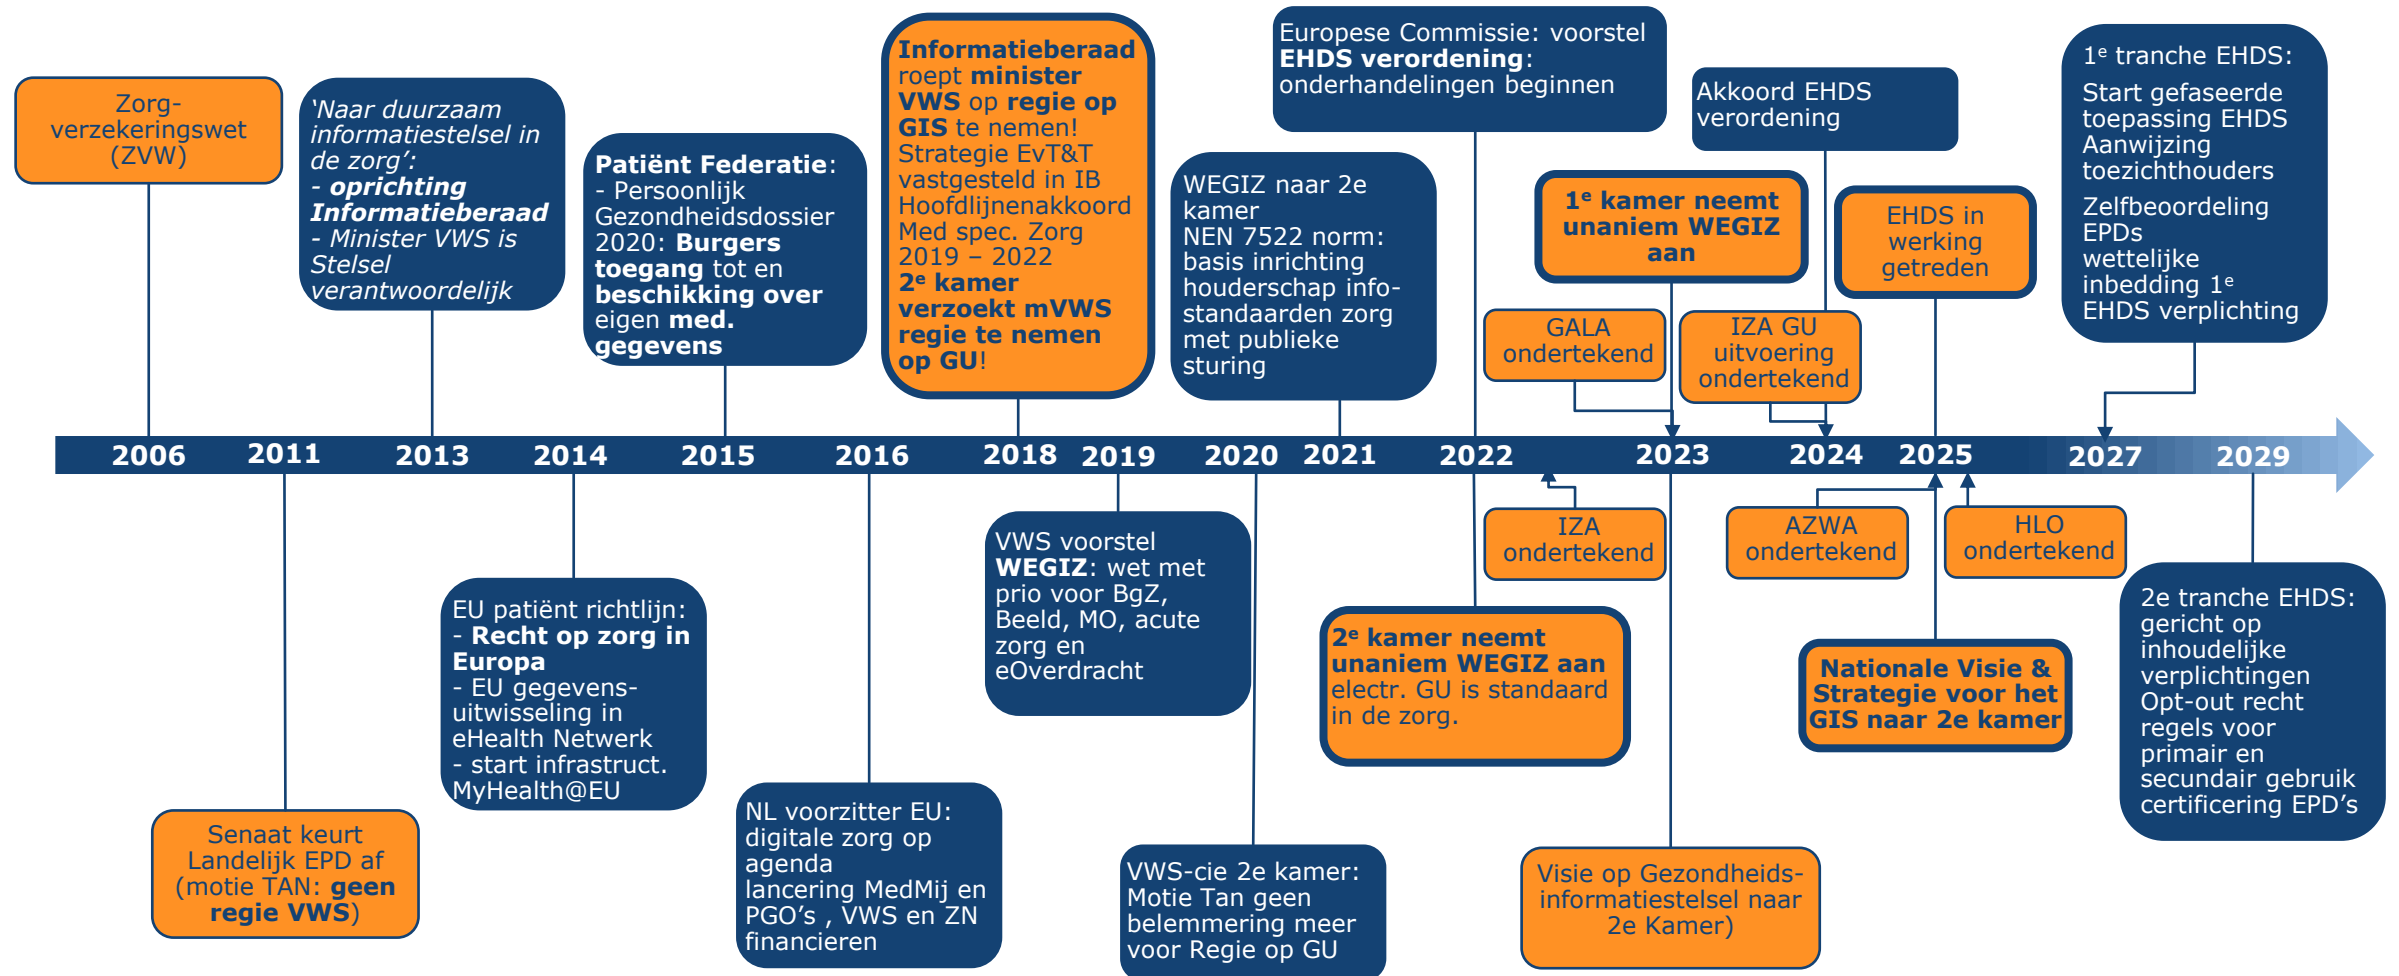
Zorg-verzekeringswet (ZVW)

'Naar duurzaam informatiestelsel in de zorg':
- oprichting Informatieberaad
- Minister VWS is Stelsel verantwoordelijk

Patiënt Federatie:
- Persoonlijk Gezondheidsdossier 2020: Burgers toegang tot en beschikking over eigen med. gegevens

Informatieberaad roept minister VWS op regie op GIS te nemen!
Strategie EvT&T vastgesteld in IB
Hoofdlijnenakkoord Med spec. Zorg 2019 – 2022
2e kamer verzoekt mVWS regie te nemen op GU!

WEGIZ naar 2e kamer
NEN 7522 norm: basis inrichting houderschap info-standaarden zorg met publieke sturing

Europese Commissie: voorstel EHDS verordening: onderhandelingen beginnen

1e kamer neemt unaniem WEGIZ aan

GALA ondertekend

Akkoord EHDS verordening

IZA GU uitvoering ondertekend

EHDS in werking getreden

1e tranche EHDS:
Start gefaseerde toepassing EHDS
Aanwijzing toezichthouders
Zelfbeoordeling EPDs
wettelijke inbedding 1e EHDS verplichting

2006 2011 2013 2014 2015 2016 2018 2019 2020 2021 2022 2023 2024 2025 2027 2029

Senaat keurt Landelijk EPD af (motie TAN: geen regie VWS)

EU patiënt richtlijn:
- Recht op zorg in Europa
- EU gegevens-uitwisseling in eHealth Netwerk
- start infrastruct. MyHealth@EU

NL voorzitter EU: digitale zorg op agenda
lancering MedMij en PGO's , VWS en ZN financieren

VWS voorstel WEGIZ: wet met prio voor BgZ, Beeld, MO, acute zorg en eOverdracht

VWS-cie 2e kamer: Motie Tan geen belemmering meer voor Regie op GU

2e kamer neemt unaniem WEGIZ aan
electr. GU is standaard in de zorg.

IZA ondertekend

Visie op Gezondheids-informatiestelsel naar 2e Kamer)

AZWA ondertekend

HLO ondertekend

Nationale Visie & Strategie voor het GIS naar 2e kamer

2e tranche EHDS:
gericht op inhoudelijke verplichtingen
Opt-out recht
regels voor primair en secundair gebruik
certificering EPD's